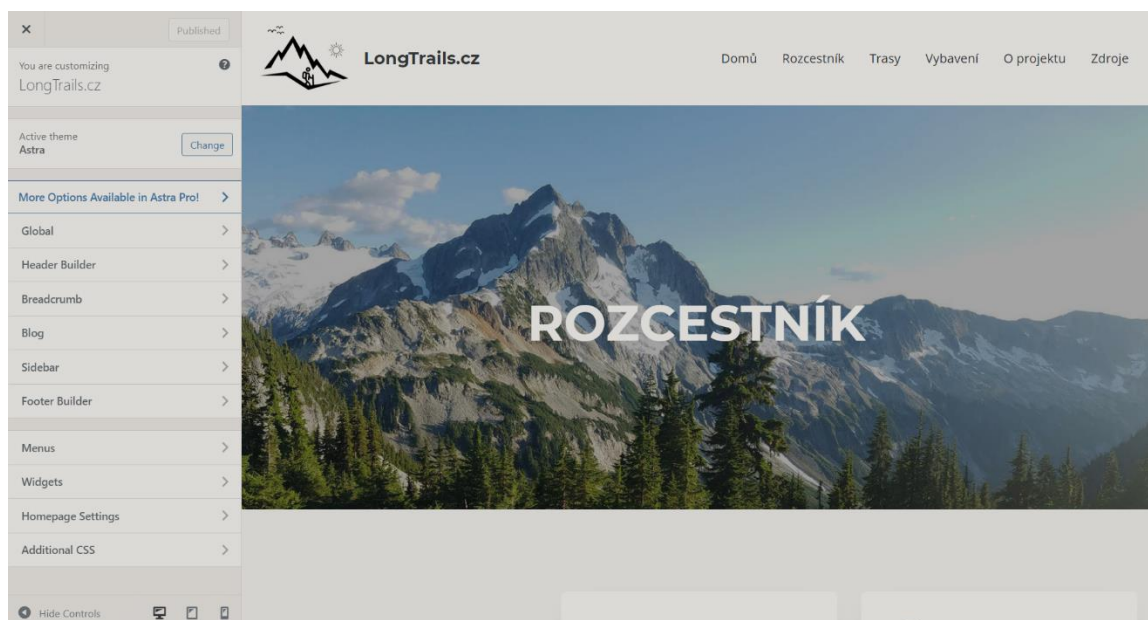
×
Published

You are customizing
LongTrails.cz

Active theme
Astra
Change

More Options Available in Astra Pro!
Global
Header Builder
Breadcrumb
Blog
Sidebar
Footer Builder
Menus
Widgets
Homepage Settings
Additional CSS

Hide Controls

LongTrails.cz

Domů Rozcestník Trasy Vybavení O projektu Zdroje

ROZCESTNÍK